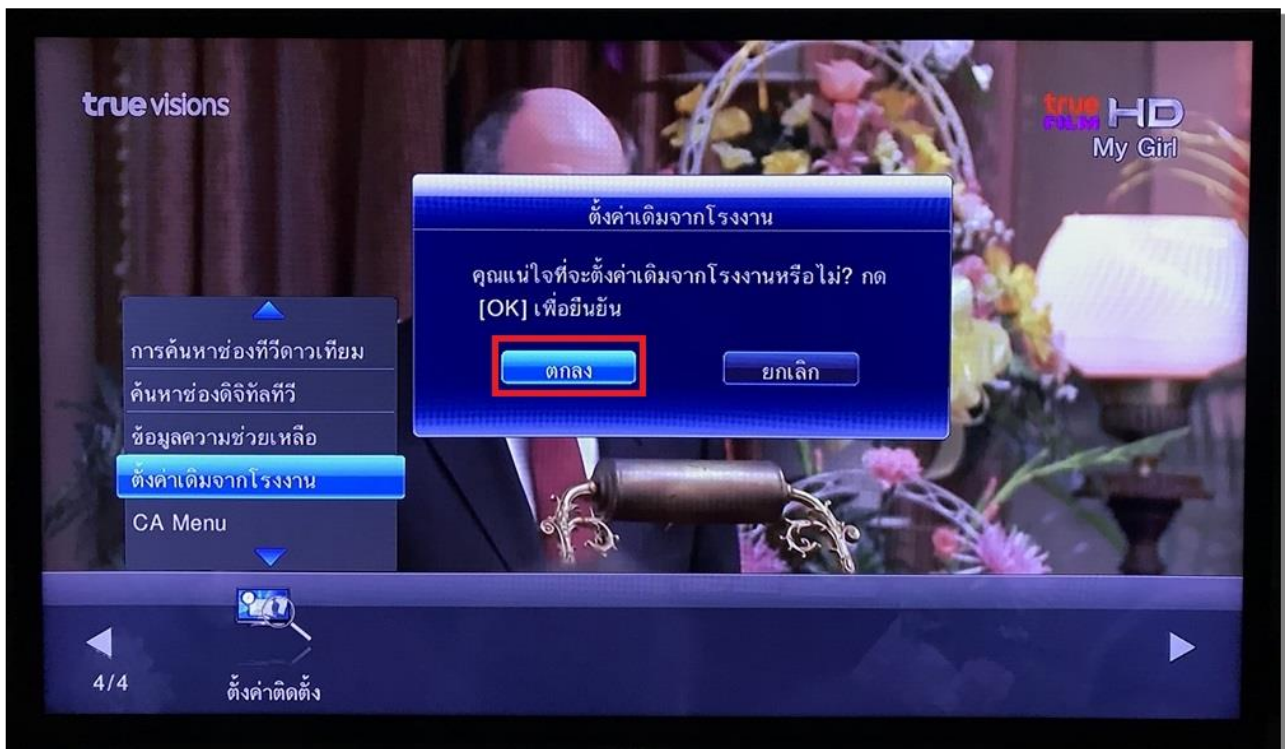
true visions

true FILM HD
My Girl

ตั้งค่าเดิมจากโรงงาน

คุณแน่ใจที่จะตั้งค่าเดิมจากโรงงานหรือไม่? กด [OK] เพื่อยืนยัน

ตกลง

ยกเลิก

การค้นหาช่องทีวีดาวเทียม
ค้นหาช่องดิจิทัลทีวี
ข้อมูลความช่วยเหลือ
ตั้งค่าเดิมจากโรงงาน
CA Menu

4/4

ตั้งค่าติดตั้ง